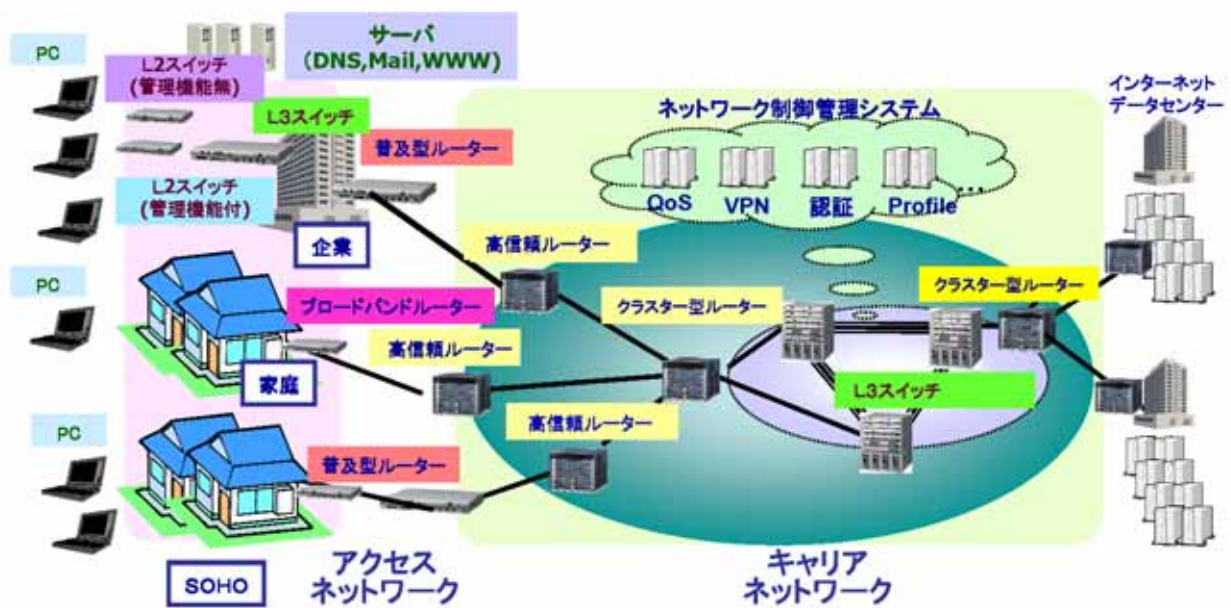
PC

サーバ
(DNS,Mail,WWW)

L2スイッチ
(管理機能無)

L3スイッチ

普及型ルーター

L2スイッチ
(管理機能付)

企業

ネットワーク制御管理システム

QoS VPN 認証 Profile

インターネット
データセンター

高信頼ルーター

PC

ブロードバンドルーター

クラスター型ルーター

クラスター型ルーター

高信頼ルーター

家庭

L3スイッチ

PC

高信頼ルーター

普及型ルーター

SOHO

アクセス
ネットワーク

キャリア
ネットワーク